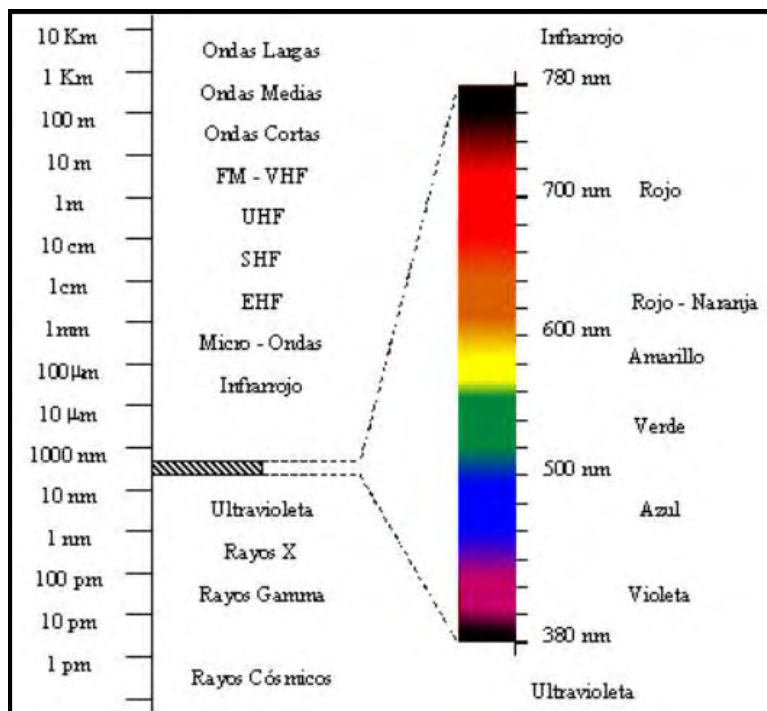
10 Km
1 Km
100 m
10 m
1 m
10 cm
1 cm
1 mm
100 μm
10 μm
1000 nm
10 nm
1 nm
100 pm
10 pm
1 pm

Ondas Largas
Ondas Medias
Ondas Cortas
FM - VHF
UHF
SHF
EHF
Micro - Ondas
Infrarrojo
Ultravioleta
Rayos X
Rayos Gamma
Rayos Cósmicos

Infrarrojo
780 nm
700 nm Rojo
Rojo - Naranja
600 nm
Amarillo
Verde
500 nm
Azul
Violeta
380 nm
Ultravioleta